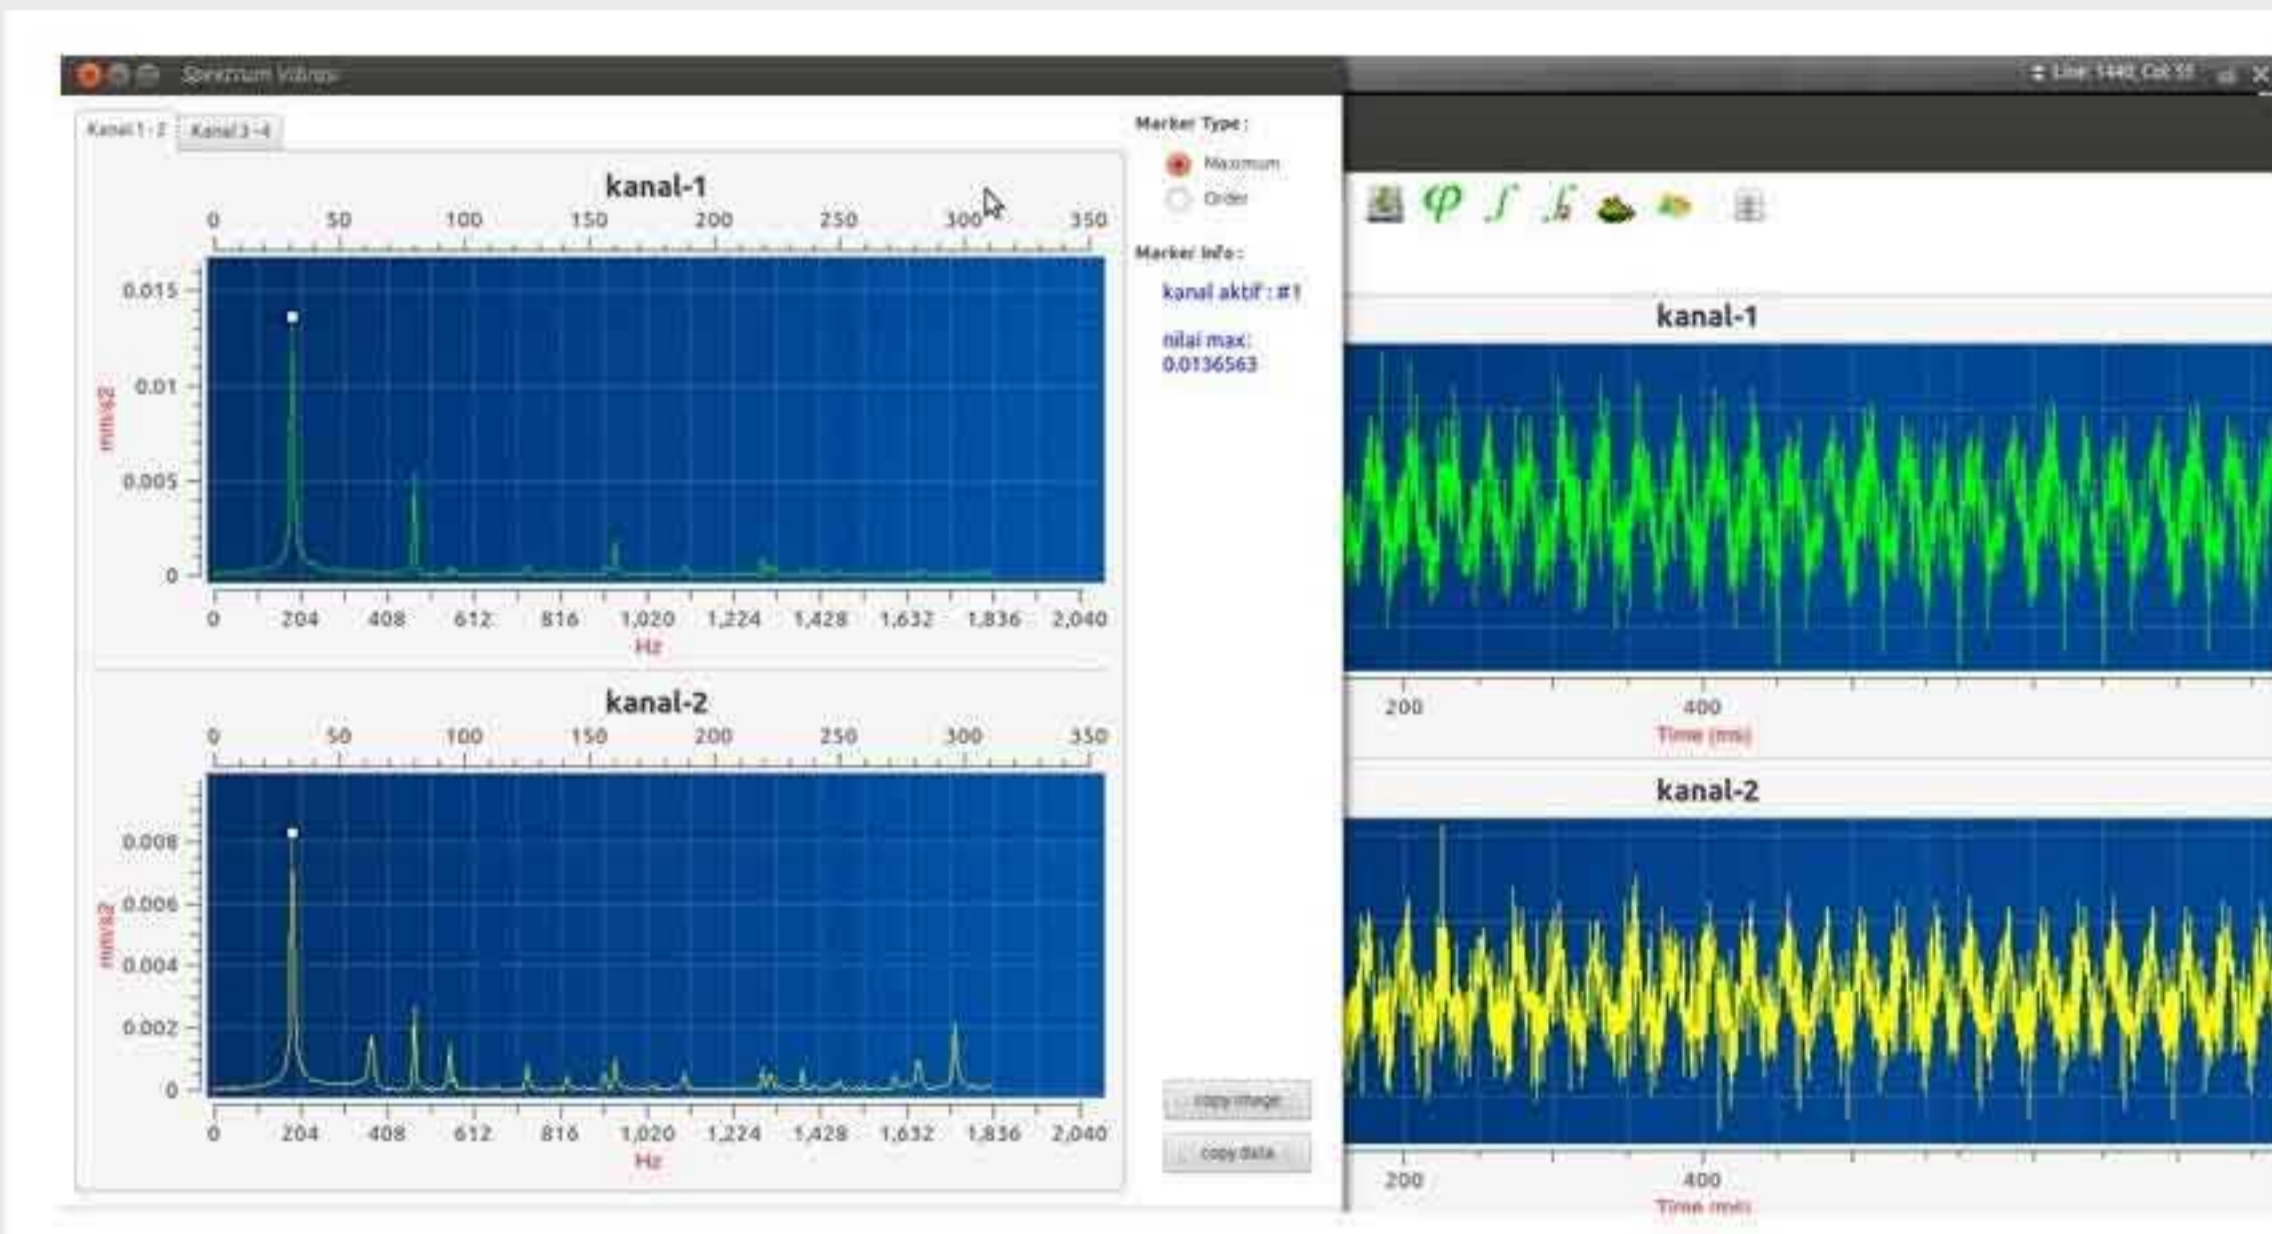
Spektrum Vibrasi

Line: 1440, Col: 55

Kanal 1 - 2 | Kanal 3 - 4

kanal-1

0 50 100 150 200 250 300 350

0.015
0.01
0.005
0

mm/s2

0 204 408 612 816 1,020 1,224 1,428 1,632 1,836 2,040
Hz

kanal-2

0 50 100 150 200 250 300 350

0.008
0.006
0.004
0.002
0

mm/s2

0 204 408 612 816 1,020 1,224 1,428 1,632 1,836 2,040
Hz

Marker Type :
Maximum
Order

Marker Info :
kanal aktif : #1
nilai max:
0.0136563

copy image
copy data

kanal-1

200 400
Time (ms)

kanal-2

200 400
Time (ms)